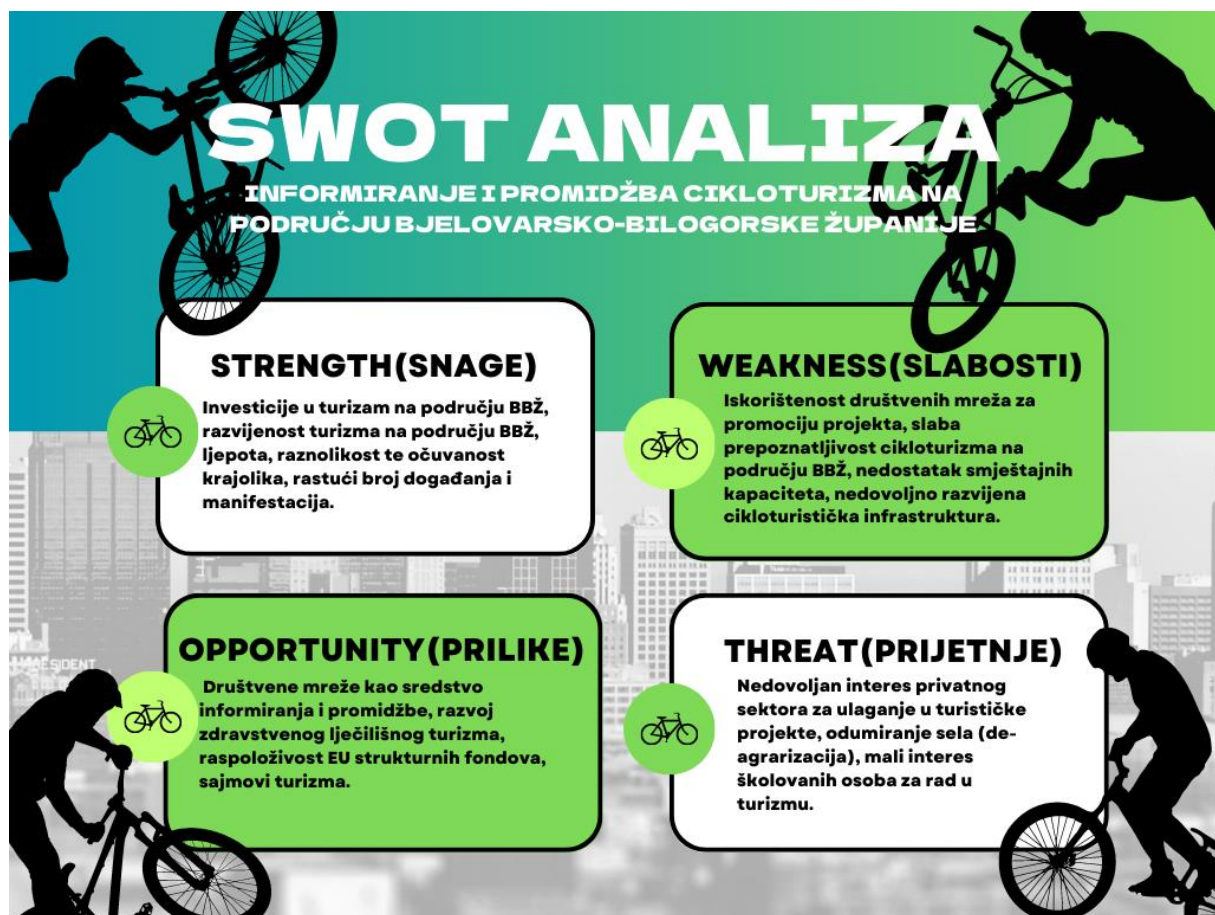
SWOT ANALIZA

INFORMIRANJE I PROMIDŽBA CIKLOTURIZMA NA PODRUČJU BJELOVARSKO-BILOGORSKE ŽUPANIJE

STRENGTH(SNAGE)

Investicije u turizam na području BBŽ, razvijenost turizma na području BBŽ, ljepota, raznolikost te očuvanost krajolika, rastući broj događanja i manifestacija.

WEAKNESS(SLABOSTI)

Iskorištenost društvenih mreža za promociju projekta, slaba prepoznatljivost cikloturizma na području BBŽ, nedostatak smještajnih kapaciteta, nedovoljno razvijena cikloturistička infrastruktura.

OPPORTUNITY(PRILIKE)

Društvene mreže kao sredstvo informiranja i promidžbe, razvoj zdravstvenog lječilišnog turizma, raspoloživost EU strukturnih fondova, sajmovi turizma.

THREAT(PRIJETNJE)

Nedovoljan interes privatnog sektora za ulaganje u turističke projekte, odumiranje sela (deagrarizacija), mali interes školovanih osoba za rad u turizmu.